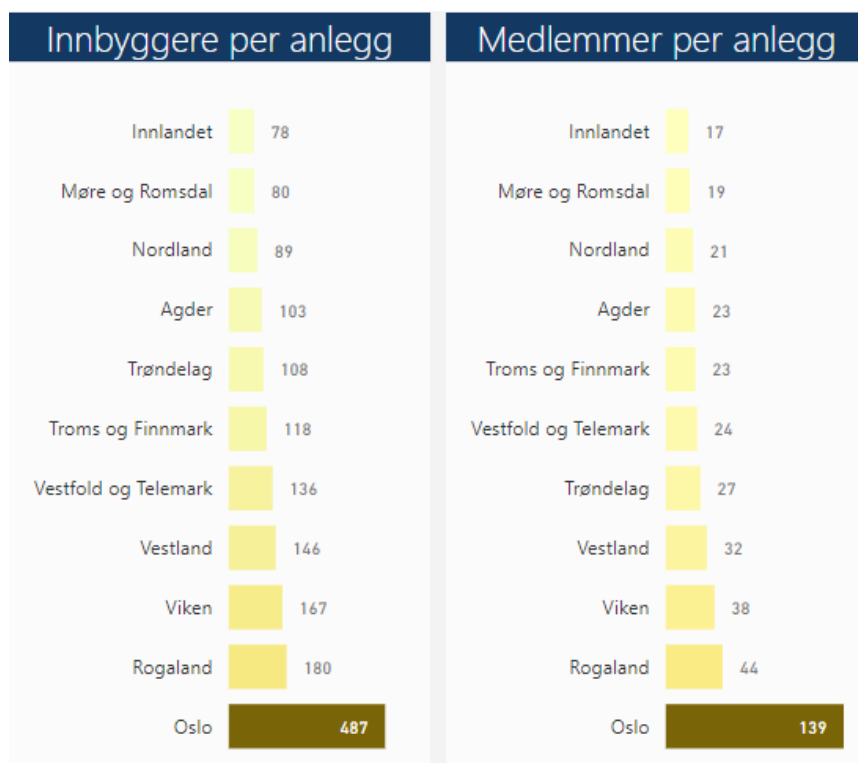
Innbyggere per anlegg

| | |
|---|---|
| Innlandet | 78 |
| Møre og Romsdal | 80 |
| Nordland | 89 |
| Agder | 103 |
| Trøndelag | 108 |
| Troms og Finnmark | 118 |
| Vestfold og Telemark | 136 |
| Vestland | 146 |
| Viken | 167 |
| Rogaland | 180 |
| Oslo | 487 |

Medlemmer per anlegg

| | |
|---|---|
| Innlandet | 17 |
| Møre og Romsdal | 19 |
| Nordland | 21 |
| Agder | 23 |
| Troms og Finnmark | 23 |
| Vestfold og Telemark | 24 |
| Trøndelag | 27 |
| Vestland | 32 |
| Viken | 38 |
| Rogaland | 44 |
| Oslo | 139 |